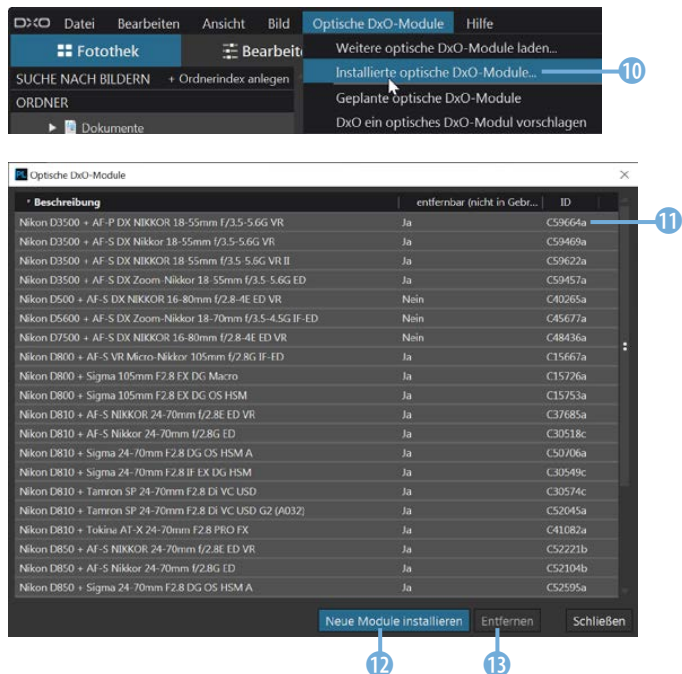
DXO Datei Bearbeiten Ansicht Bild Optische DxO-Module Hilfe

Fotothek Bearbeite

SUCHE NACH BILDERN + Ordnerindex anlegen

ORDNER

Dokumente

Weitere optische DxO-Module laden...

Installierte optische DxO-Module...

Geplante optische DxO-Module

DxO ein optisches DxO-Modul vorschlagen

10

Optische DxO-Module

| Beschreibung | entfernbar (nicht in Gebr... | ID |
|---|---|---|
| Nikon D3500 + AF-P DX NIKKOR 18-55mm f/3.5-5.6G VR | Ja | C59664a |
| Nikon D3500 + AF-S DX Nikkor 18-55mm f/3.5-5.6G VR | Ja | C59469a |
| Nikon D3500 + AF-S DX NIKKOR 18-55mm f/3.5-5.6G VR II | Ja | C59622a |
| Nikon D3500 + AF-S DX Zoom-Nikkor 18-55mm f/3.5-5.6G ED | Ja | C59457a |
| Nikon D500 + AF-S DX NIKKOR 16-80mm f/2.8-4E ED VR | Nein | C40265a |
| Nikon D5600 + AF-S DX Zoom-Nikkor 18-70mm f/3.5-4.5G IF-ED | Nein | C45677a |
| Nikon D7500 + AF-S DX NIKKOR 16-80mm f/2.8-4E ED VR | Nein | C48436a |
| Nikon D800 + AF-S VR Micro-Nikkor 105mm f/2.8G IF-ED | Ja | C15667a |
| Nikon D800 + Sigma 105mm F2.8 EX DG Macro | Ja | C15726a |
| Nikon D800 + Sigma 105mm F2.8 EX DG OS HSM | Ja | C15753a |
| Nikon D810 + AF-S NIKKOR 24-70mm f/2.8E ED VR | Ja | C37685a |
| Nikon D810 + AF-S Nikkor 24-70mm f/2.8G ED | Ja | C30518c |
| Nikon D810 + Sigma 24-70mm F2.8 DG OS HSM A | Ja | C50706a |
| Nikon D810 + Sigma 24-70mm F2.8 IF EX DG HSM | Ja | C30549c |
| Nikon D810 + Tamron SP 24-70mm F2.8 Di VC USD | Ja | C30574c |
| Nikon D810 + Tamron SP 24-70mm F2.8 Di VC USD G2 (A032) | Ja | C52045a |
| Nikon D810 + Tokina AT-X 24-70mm F2.8 PRO FX | Ja | C41082a |
| Nikon D850 + AF-S NIKKOR 24-70mm f/2.8E ED VR | Ja | C52221b |
| Nikon D850 + AF-S Nikkor 24-70mm f/2.8G ED | Ja | C52104b |
| Nikon D850 + Sigma 24-70mm F2.8 DG OS HSM A | Ja | C52595a |

11

Neue Module installieren Entfernen Schließen

12 13